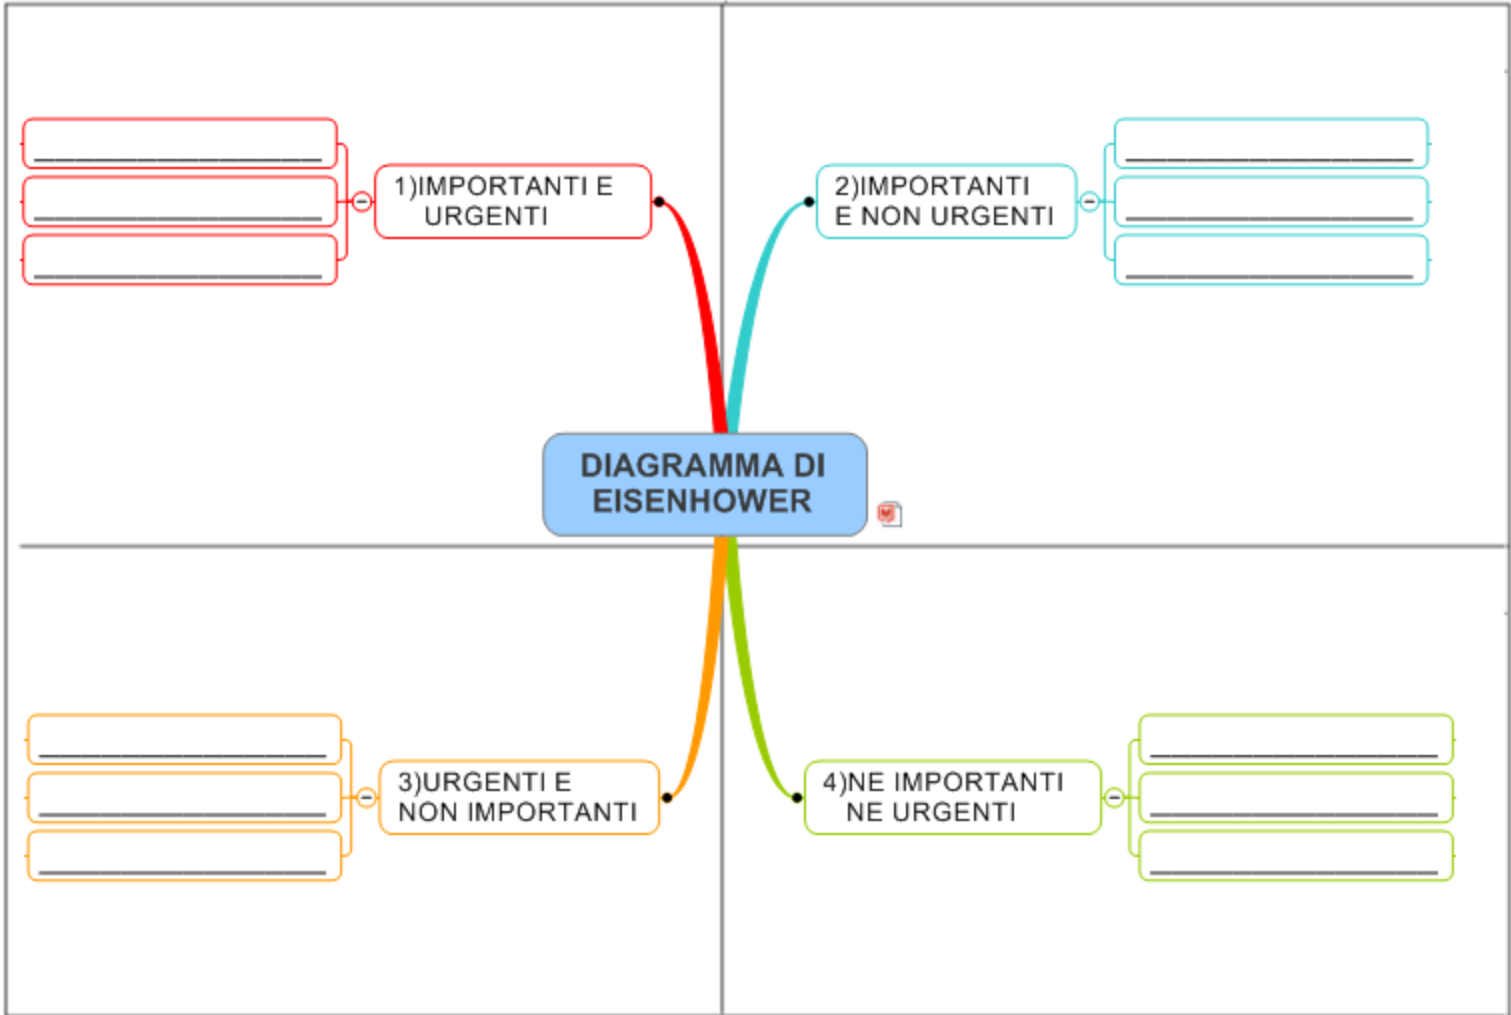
1)IMPORTANTI E URGENTI

______________________

______________________

______________________

2)IMPORTANTI E NON URGENTI

______________________

______________________

______________________

DIAGRAMMA DI EISENHOWER

3)URGENTI E NON IMPORTANTI

______________________

______________________

______________________

4)NE IMPORTANTI NE URGENTI

______________________

______________________

______________________